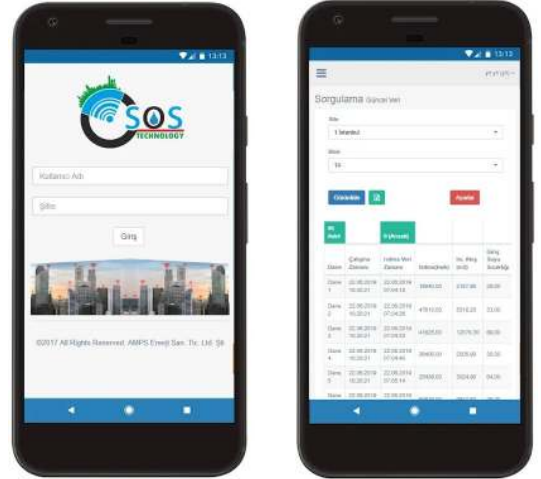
13:13

SOS
TECHNOLOGY

Kullanıcı Adı

Şifre

Giriş

©2017 All Rights Reserved. AMPS Enerji San. Tic. Ltd. Şti.

13:13

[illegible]

Sorgulama Güncel Veri

Site

1 İstanbul

Bina

34

Görüntüle

Ayarlar

| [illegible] | | | 0 (Arıza) | | | |
|---|---|---|---|---|---|---|
| Daire | Çalışma Zamanı | Listen Veri Zamanı | Sıcaklık(m/s) | Isı. Bkış (m3) | Giriş Suyu Sıcaklığı |
| Daire 1 | 22.06.2018 16:20:21 | 22.06.2018 07:04:16 | 38440.00 | 2187.00 | 28.00 |
| Daire 2 | 22.06.2018 16:20:21 | 22.06.2018 07:04:26 | 47510.00 | 2518.20 | 33.00 |
| Daire 3 | 22.06.2018 16:20:21 | 22.06.2018 07:04:33 | 41620.00 | 12076.30 | 38.00 |
| Daire 4 | 22.06.2018 16:20:21 | 22.06.2018 07:04:40 | 39400.00 | 2325.00 | 32.50 |
| Daire 5 | 22.06.2018 16:20:21 | 22.06.2018 07:05:14 | 29900.00 | 2024.00 | 34.00 |
| Daire | 22.06.2018 | 22.06.2018 | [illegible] | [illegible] | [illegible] |